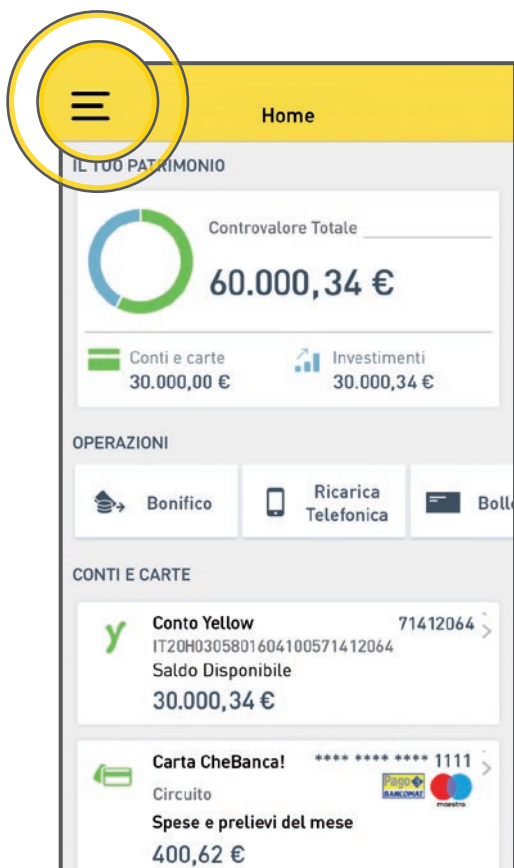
Home

IL TUO PATRIMONIO

Controvalore Totale

60.000,34 €

Conti e carte
30.000,00 €

Investimenti
30.000,34 €

OPERAZIONI

Bonifico

Ricarica Telefonica

Boll

CONTI E CARTE

Conto Yellow
71412064
IT20H0305801604100571412064
Saldo Disponibile
30.000,34 €

Carta CheBanca!
**** **** **** 1111
Circuito
Pago BANCOMAT
maestro
Spese e prelievi del mese
400,62 €